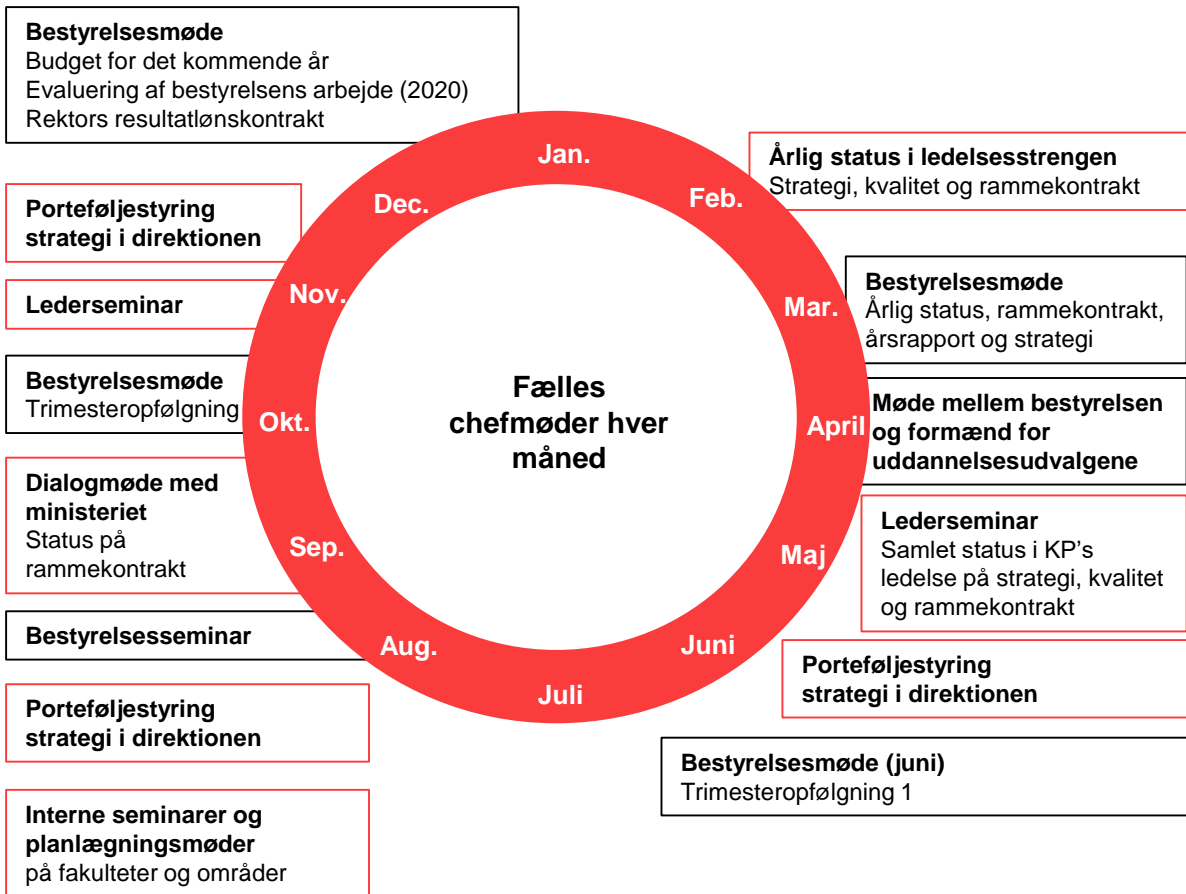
**Bestyrelsesmøde**
Budget for det kommende år
Evaluering af bestyrelsens arbejde (2020)
Rektors resultatlønskontrakt

Jan.

Feb.

**Årlig status i ledelsesstrengen**
Strategi, kvalitet og rammekontrakt

Dec.

**Porteføljestyring strategi i direktionen**

**Lederseminar**

Nov.

**Bestyrelsesmøde**
Årlig status, rammekontrakt, årsrapport og strategi

Mar.

**Fælles chefmøder hver måned**

**Bestyrelsesmøde**
Trimesteropfølgning

Okt.

April

**Møde mellem bestyrelsen og formænd for uddannelsesudvalgene**

**Dialogmøde med ministeriet**
Status på rammekontrakt

Sep.

Maj

**Lederseminar**
Samlet status i KP's ledelse på strategi, kvalitet og rammekontrakt

**Bestyrelsesseminar**

Aug.

Juni

Juli

**Porteføljestyring strategi i direktionen**

**Porteføljestyring strategi i direktionen**

**Bestyrelsesmøde (juni)**
Trimesteropfølgning 1

**Interne seminarer og planlægningsmøder**
på fakulteter og områder